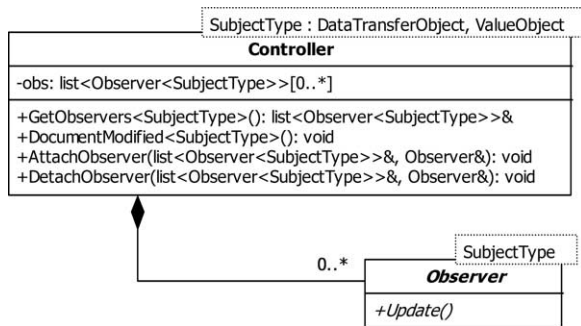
SubjectType : DataTransferObject, ValueObject

**Controller**

-obs: list<Observer<SubjectType>>[0..*]

+GetObservers<SubjectType>(): list<Observer<SubjectType>>&
+DocumentModified<SubjectType>(): void
+AttachObserver(list<Observer<SubjectType>>&, Observer&): void
+DetachObserver(list<Observer<SubjectType>>&, Observer&): void

0..*

SubjectType

***Observer***

*+Update()*